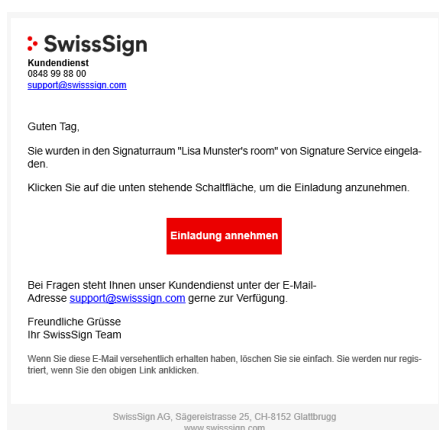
SwissSign
Kundendienst
0848 99 88 00
support@swisssign.com

Guten Tag,

Sie wurden in den Signaturraum "Lisa Munster's room" von Signature Service eingeladen.

Klicken Sie auf die unten stehende Schaltfläche, um die Einladung anzunehmen.

Einladung annehmen

Bei Fragen steht Ihnen unser Kundendienst unter der E-Mail-Adresse support@swisssign.com gerne zur Verfügung.

Freundliche Grüsse
Ihr SwissSign Team

Wenn Sie diese E-Mail versehentlich erhalten haben, löschen Sie sie einfach. Sie werden nur registriert, wenn Sie den obigen Link anklicken.

SwissSign AG, Sägereistrasse 25, CH-8152 Glattbrugg
www.swisssign.com